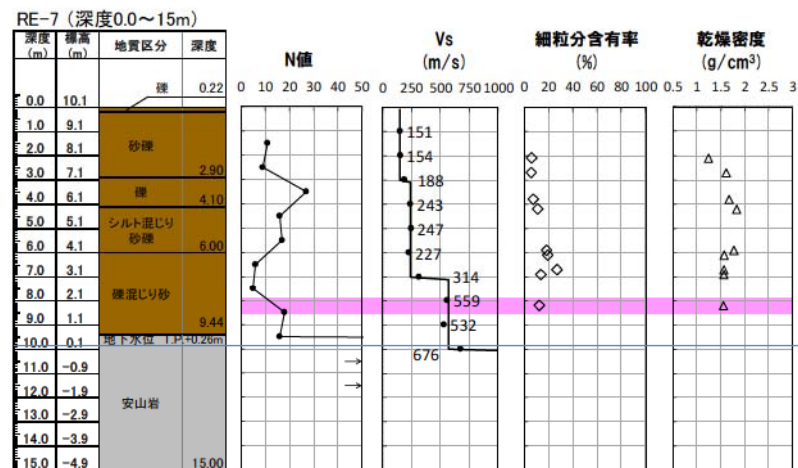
RE-7（深度0.0～15m）

| 深度 (m) | 標高 (m) | 地質区分 | 深度 |
|---|---|---|---|
| | | 礫 | 0.22 |
| 0.0 | 10.1 | | |
| 1.0 | 9.1 | | |
| 2.0 | 8.1 | 砂礫 | |
| 3.0 | 7.1 | | 2.90 |
| 4.0 | 6.1 | 礫 | 4.10 |
| 5.0 | 5.1 | シルト混じり砂礫 | |
| 6.0 | 4.1 | | 6.00 |
| 7.0 | 3.1 | | |
| 8.0 | 2.1 | 礫混じり砂 | |
| 9.0 | 1.1 | | 9.44 |
| 10.0 | 0.1 | 地下水位 T.P.+0.26m | |
| 11.0 | -0.9 | | |
| 12.0 | -1.9 | 安山岩 | |
| 13.0 | -2.9 | | |
| 14.0 | -3.9 | | |
| 15.0 | -4.9 | | 15.00 |

N値
0 10 20 30 40 50

Vs
(m/s)
0 250 500 750 1000
151
154
188
243
247
227
314
559
532
676

細粒分含有率
(%)
0 20 40 60 80 100

乾燥密度
(g/cm$^3$)
0.5 1 1.5 2 2.5 3